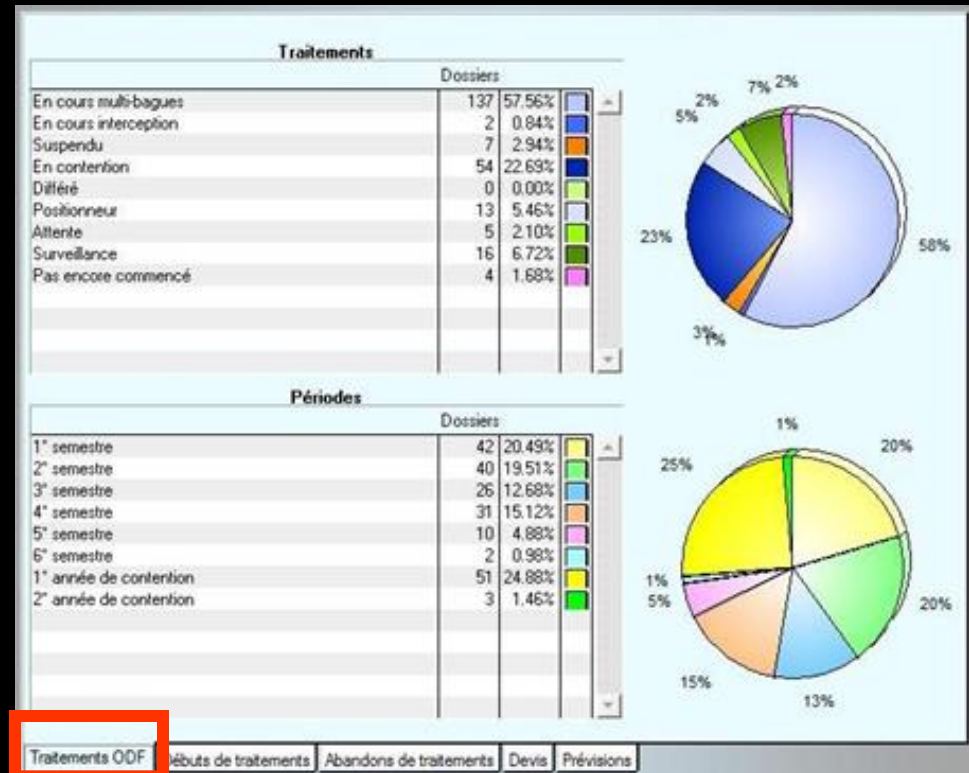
**Traitements**

| | Dossiers | |
|---|---|---|
| En cours multi-bagues | 137 | 57,56% |
| En cours interception | 2 | 0,84% |
| Suspendu | 7 | 2,94% |
| En contention | 54 | 22,69% |
| Différé | 0 | 0,00% |
| Positionneur | 13 | 5,46% |
| Attente | 5 | 2,10% |
| Surveillance | 16 | 6,72% |
| Pas encore commencé | 4 | 1,68% |

7% 2%
2%
5%
23%
58%
3% 1%

**Périodes**

| | Dossiers | |
|---|---|---|
| 1° semestre | 42 | 20,49% |
| 2° semestre | 40 | 19,51% |
| 3° semestre | 26 | 12,68% |
| 4° semestre | 31 | 15,12% |
| 5° semestre | 10 | 4,88% |
| 6° semestre | 2 | 0,98% |
| 1° année de contention | 51 | 24,88% |
| 2° année de contention | 3 | 1,46% |

1%
20%
25%
1%
5%
20%
15%
13%

Traitements ODF | Débuts de traitements | Abandons de traitements | Devis | Prévisions